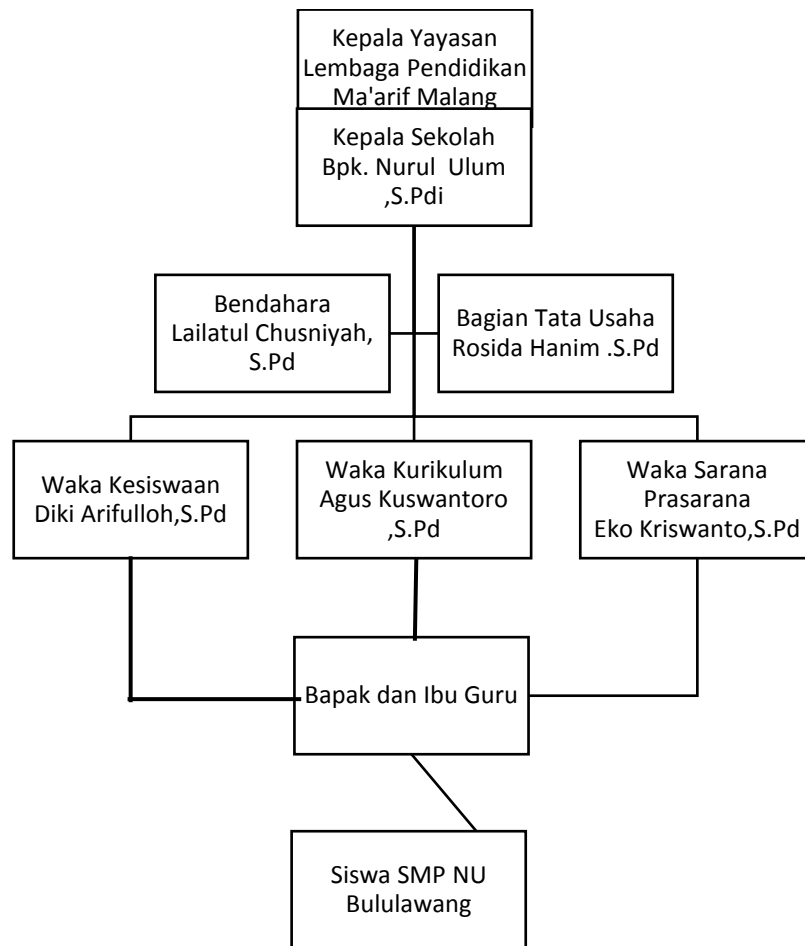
Kepala Yayasan
Lembaga Pendidikan
Ma'arif Malang

Kepala Sekolah
Bpk. Nurul Ulum
,S.Pdi

Bendahara
Lailatul Chusniyah,
S.Pd

Bagian Tata Usaha
Rosida Hanim .S.Pd

Waka Kesiswaan
Diki Arifulloh,S.Pd

Waka Kurikulum
Agus Kuswantoro
,S.Pd

Waka Sarana
Prasarana
Eko Kriswanto,S.Pd

Bapak dan Ibu Guru

Siswa SMP NU
Bululawang